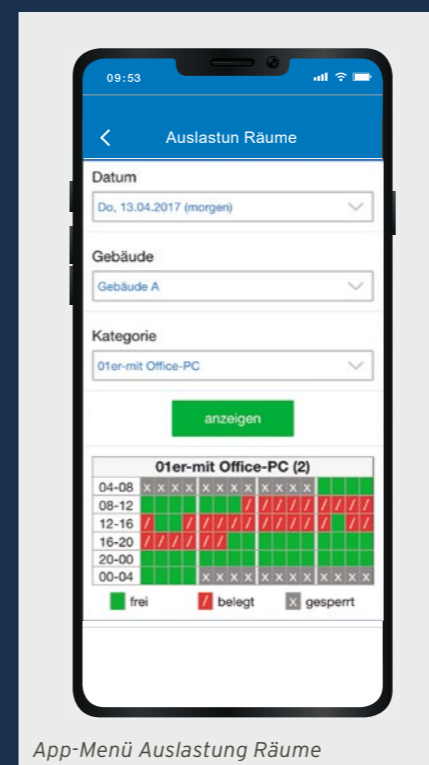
09:53

Auslastun Räume

Datum

Do, 13.04.2017 (morgen)

Gebäude

Gebäude A

Kategorie

01er-mit Office-PC

anzeigen

01er-mit Office-PC (2)

04-08
08-12
12-16
16-20
20-00
00-04

frei
belegt
gesperrt

App-Menü Auslastung Räume